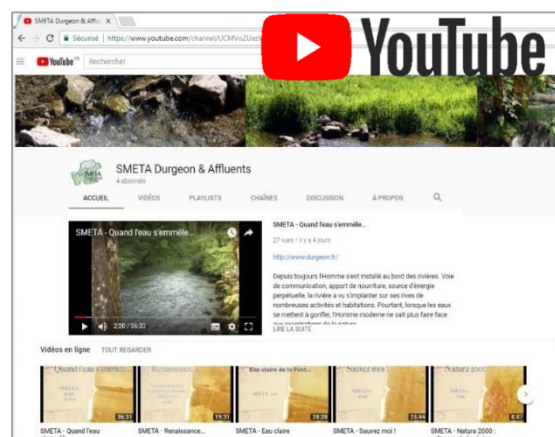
SMETA Durgeon & Affluents ×

Sécurisé | https://www.youtube.com/channel/UCMVoZUezl

YouTube

YouTube FR Rechercher

SMETA Durgeon & Affluents
4 abonnés

ACCUEIL VIDÉOS PLAYLISTS CHAÎNES DISCUSSION À PROPOS

SMETA - Quand l'eau s'emmêle...

2:20 / 36:30

SMETA - Quand l'eau s'emmêle...

27 vues • Il y a 4 jours

http://www.durgeon.fr/

Depuis toujours l'Homme s'est installé au bord des rivières. Voie de communication, apport de nourriture, source d'énergie perpétuelle, la rivière a vu s'implanter sur ses rives de nombreuses activités et habitations. Pourtant, lorsque les eaux se mettent à gonfler, l'Homme moderne ne sait plus faire face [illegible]

LIRE LA SUITE

Vidéos en ligne TOUT REGARDER

Quand l'eau s'emmêle
36:31
SMETA - Quand l'eau

Renaissance
19:31
SMETA - Renaissance...

Eau claire de la Font...
28:39
SMETA - Eau claire

Sauvez moi
25:44
SMETA - Sauvez moi !

Natura 2000
8:07
SMETA - Nature 2000 :